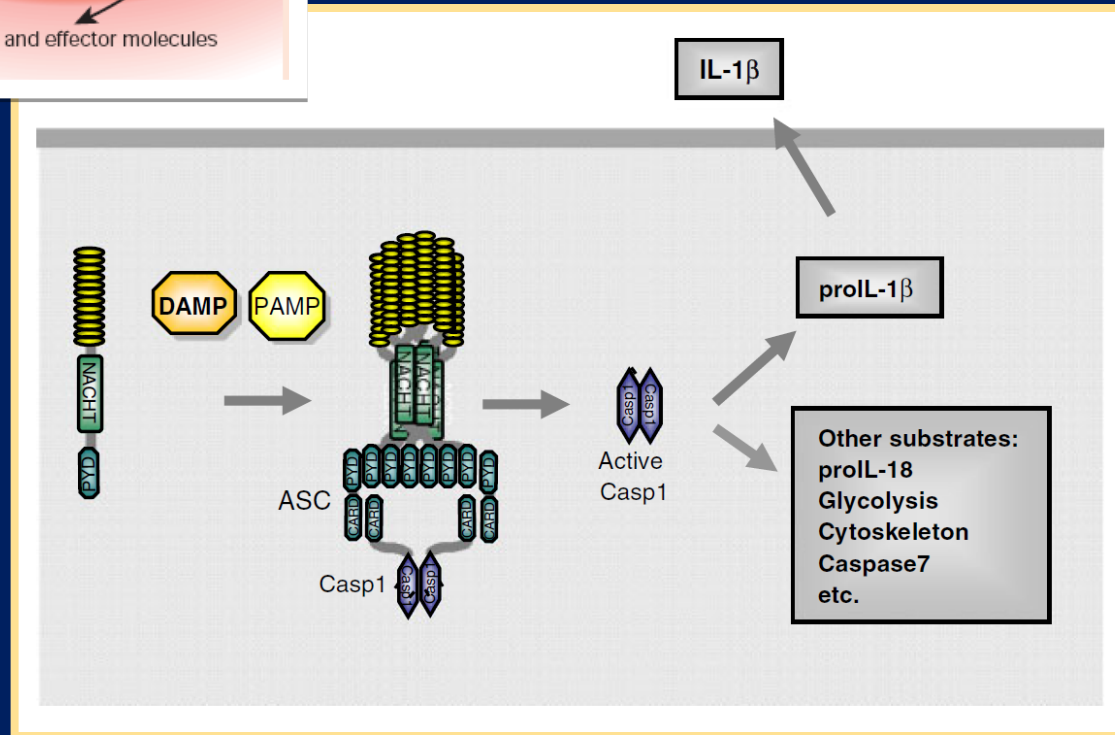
and effector molecules

IL-1β

DAMP PAMP

NACHT

PYD

NACHT NACHT

PYD PYD PYD PYD PYD PYD PYD

ASC

CARD CARD CARD CARD

Casp1 Casp1 Casp1

Casp1 Casp1

Active Casp1

proIL-1β

Other substrates:
proIL-18
Glycolysis
Cytoskeleton
Caspase7
etc.